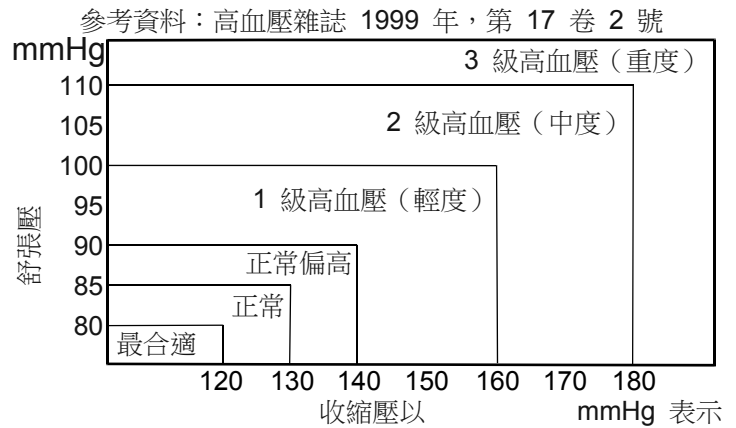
參考資料：高血壓雜誌 1999 年，第 17 卷 2 號

mmHg

110
105
100
95
90
85
80

舒張壓

3 級高血壓（重度）
2 級高血壓（中度）
1 級高血壓（輕度）
正常偏高
正常
最合適

120 130 140 150 160 170 180

收縮壓以

mmHg 表示